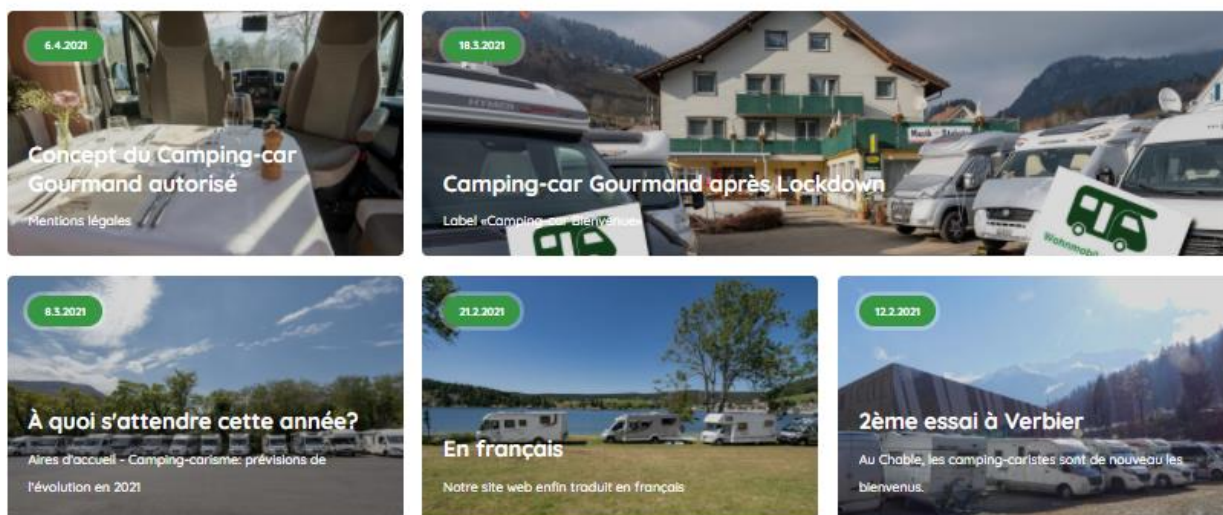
6.4.2021

Concept du Camping-car Gourmand autorisé

Mentions légales

18.3.2021

Camping-car Gourmand après Lockdown

Label «Camping-car Bienvenue»

8.3.2021

À quoi s'attendre cette année?

Aires d'accueil - Camping-carisme: prévisions de l'évolution en 2021

21.2.2021

En français

Notre site web enfin traduit en français

12.2.2021

2ème essai à Verbier

Au Chable, les camping-caristes sont de nouveau les bienvenus.